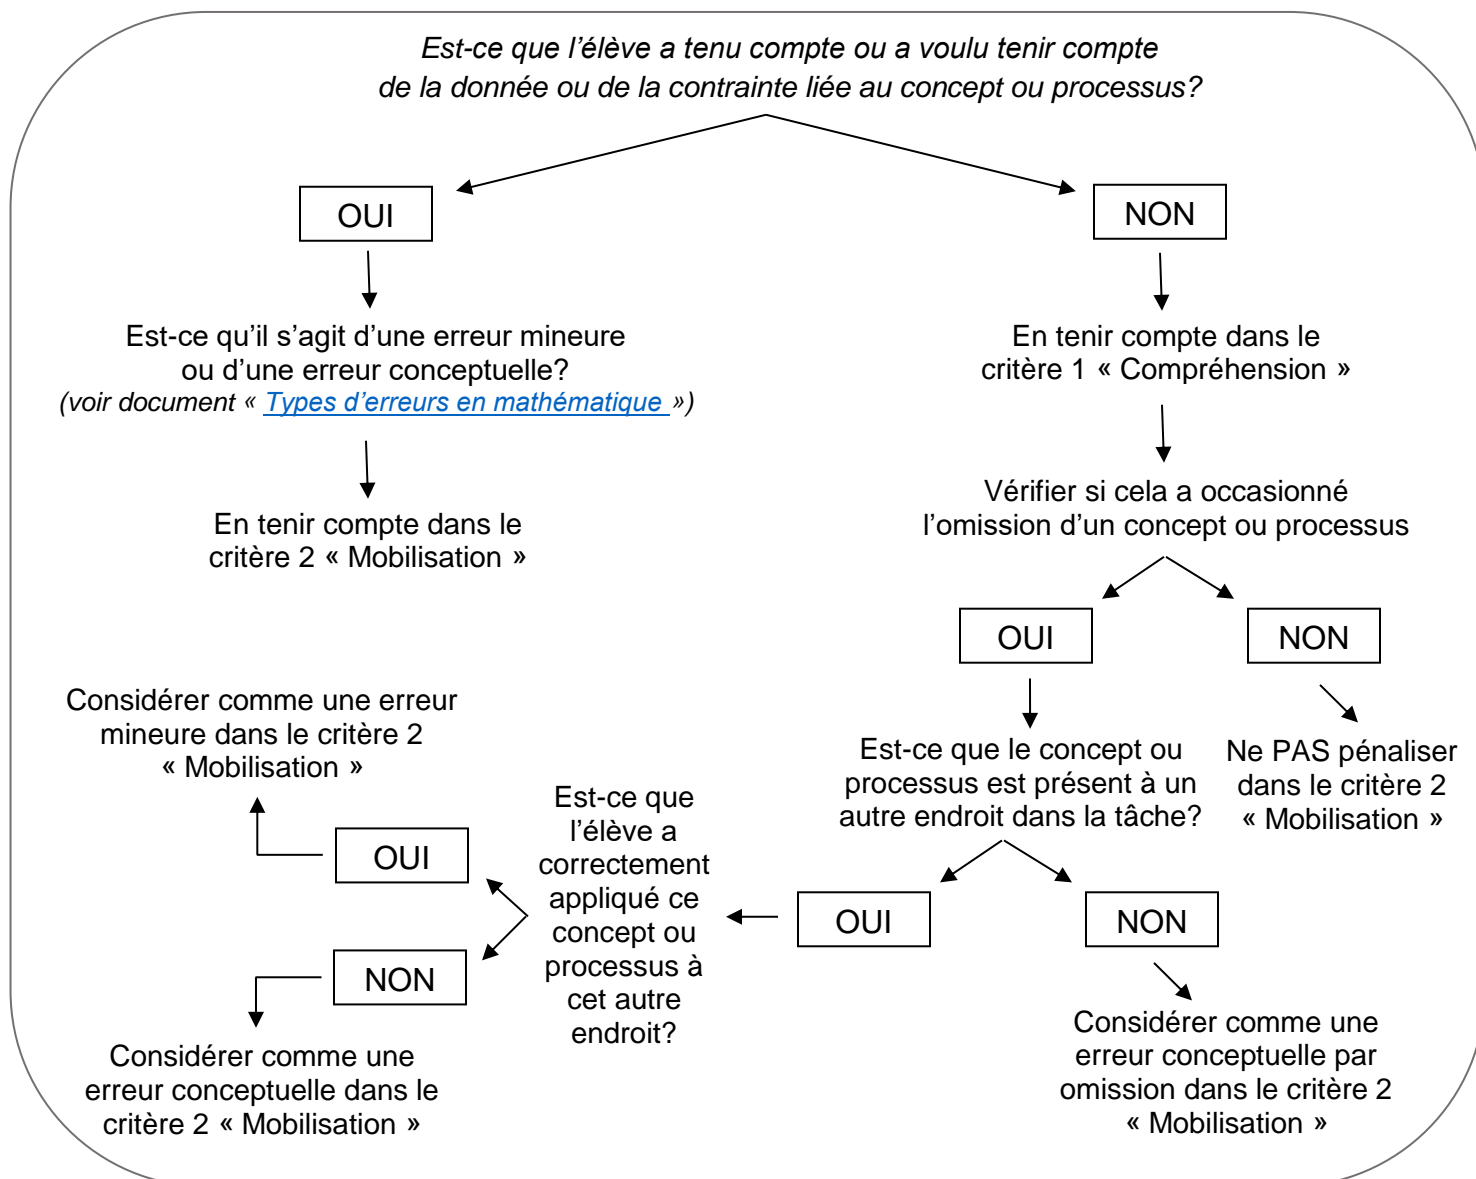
Est-ce que l'élève a tenu compte ou a voulu tenir compte de la donnée ou de la contrainte liée au concept ou processus?

OUI

NON

Est-ce qu'il s'agit d'une erreur mineure ou d'une erreur conceptuelle?
(voir document « Types d'erreurs en mathématique »)

En tenir compte dans le critère 2 « Mobilisation »

En tenir compte dans le critère 1 « Compréhension »

Vérifier si cela a occasionné l'omission d'un concept ou processus

OUI

NON

Est-ce que le concept ou processus est présent à un autre endroit dans la tâche?

Ne PAS pénaliser dans le critère 2 « Mobilisation »

OUI

NON

Considérer comme une erreur conceptuelle par omission dans le critère 2 « Mobilisation »

Est-ce que l'élève a correctement appliqué ce concept ou processus à cet autre endroit?

OUI

Considérer comme une erreur mineure dans le critère 2 « Mobilisation »

NON

Considérer comme une erreur conceptuelle dans le critère 2 « Mobilisation »